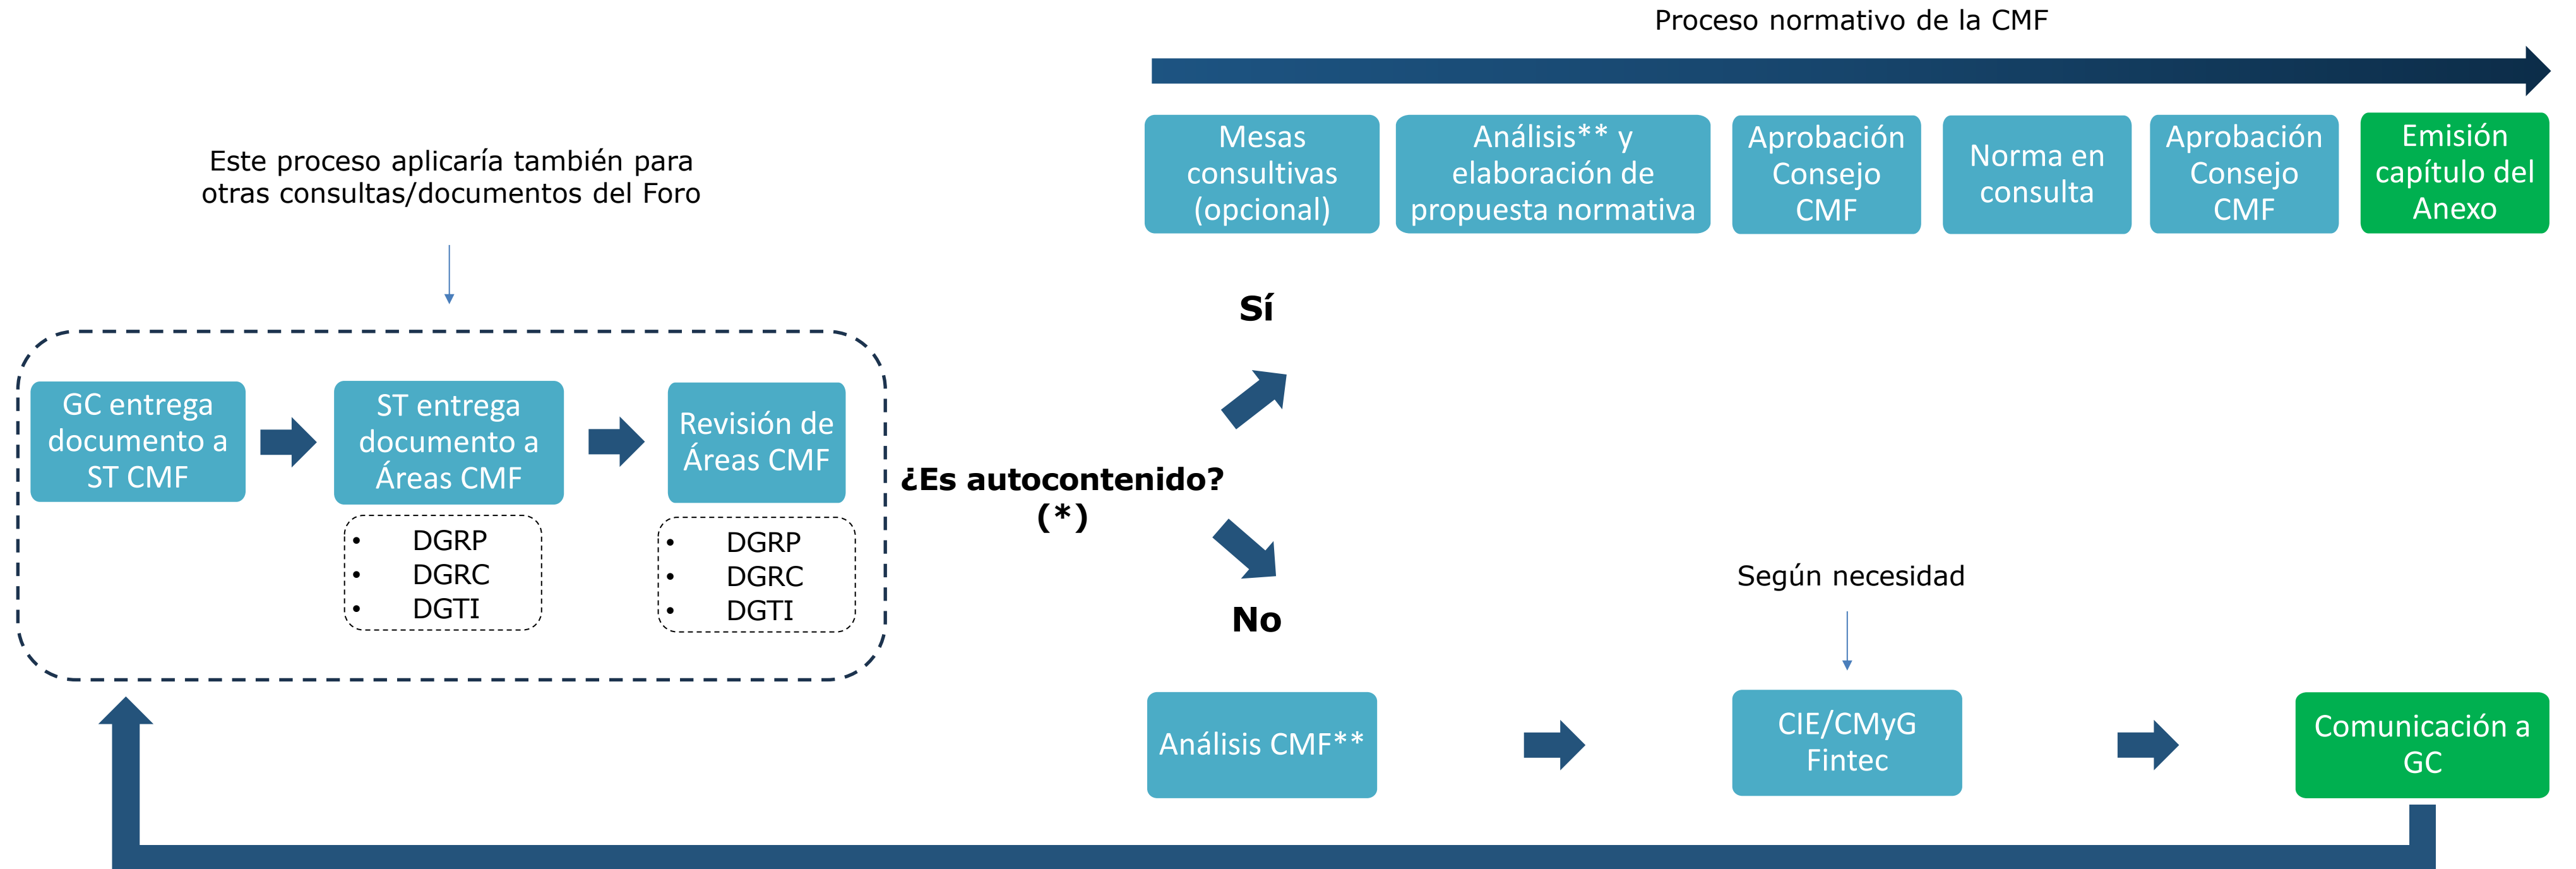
Proceso normativo de la CMF

Mesas consultivas (opcional)

Análisis** y elaboración de propuesta normativa

Aprobación Consejo CMF

Norma en consulta

Aprobación Consejo CMF

Emisión capítulo del Anexo

Este proceso aplicaría también para otras consultas/documentos del Foro

GC entrega documento a ST CMF

ST entrega documento a Áreas CMF

- DGRP
- DGRC
- DGTI

Revisión de Áreas CMF

- DGRP
- DGRC
- DGTI

¿Es autocontenido? (*)

Sí

No

Según necesidad

Análisis CMF**

CIE/CMyG Fintec

Comunicación a GC